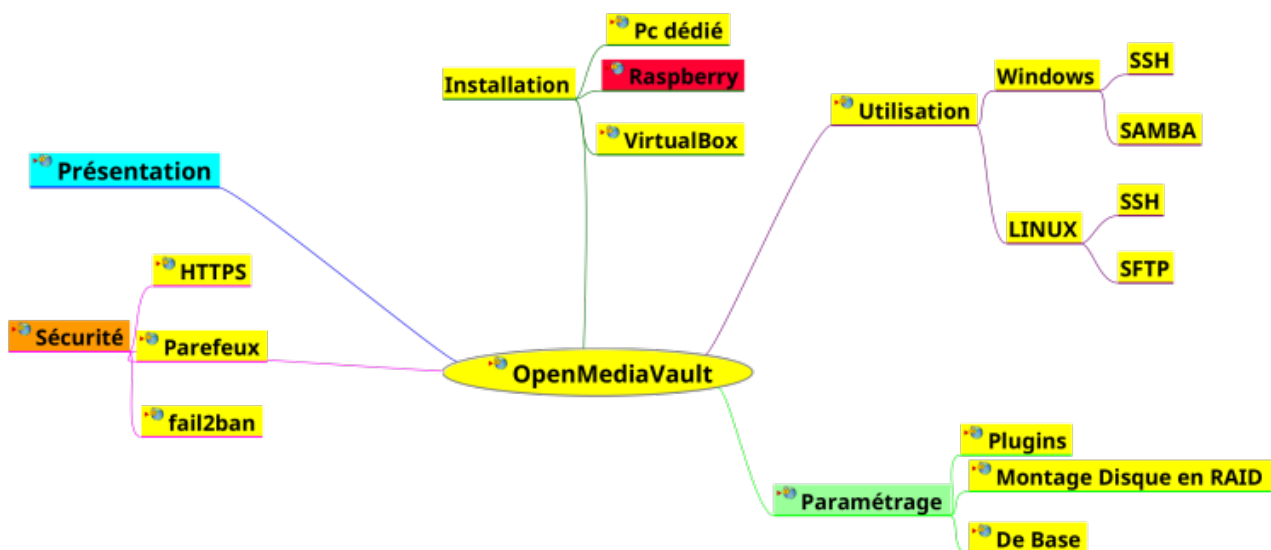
OpenMediaVault

Présentation

Installation
Pc dédié
Raspberry
VirtualBox

Utilisation
Windows
SSH
SAMBA
LINUX
SSH
SFTP

Sécurité
HTTPS
Parefeux
fail2ban

Paramétrage
Plugins
Montage Disque en RAID
De Base